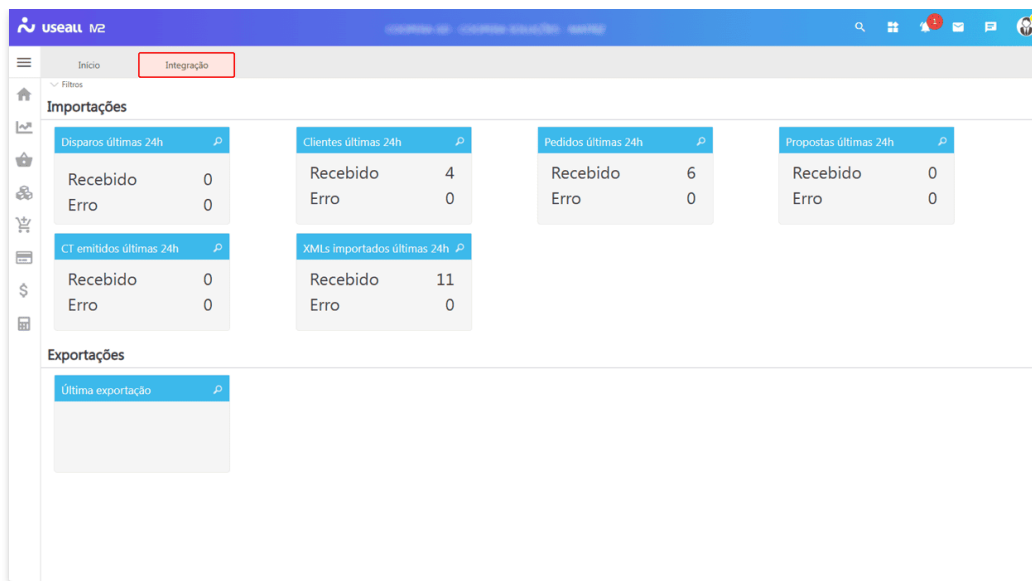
useall M2

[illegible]

1

Início
Integração

Filtros

Importações

Disparos últimas 24h
Recebido 0
Erro 0

Clientes últimas 24h
Recebido 4
Erro 0

Pedidos últimas 24h
Recebido 6
Erro 0

Propostas últimas 24h
Recebido 0
Erro 0

CT emitidos últimas 24h
Recebido 0
Erro 0

XMLs importados últimas 24h
Recebido 11
Erro 0

Exportações

Última exportação